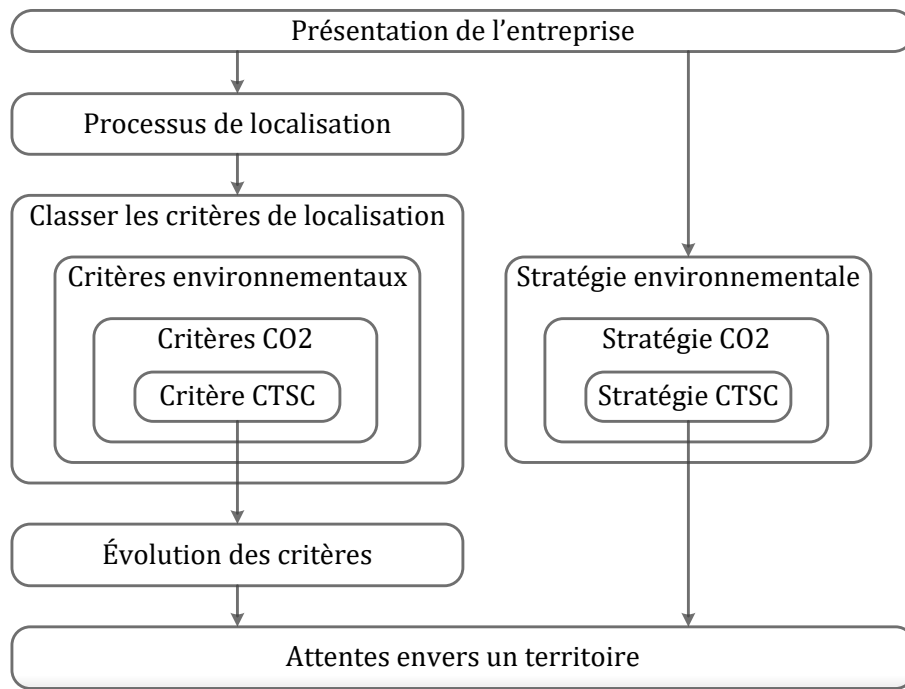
Présentation de l’entreprise

Processus de localisation

Classer les critères de localisation

Critères environnementaux

Critères CO2

Critère CTSC

Stratégie environnementale

Stratégie CO2

Stratégie CTSC

Évolution des critères

Attentes envers un territoire